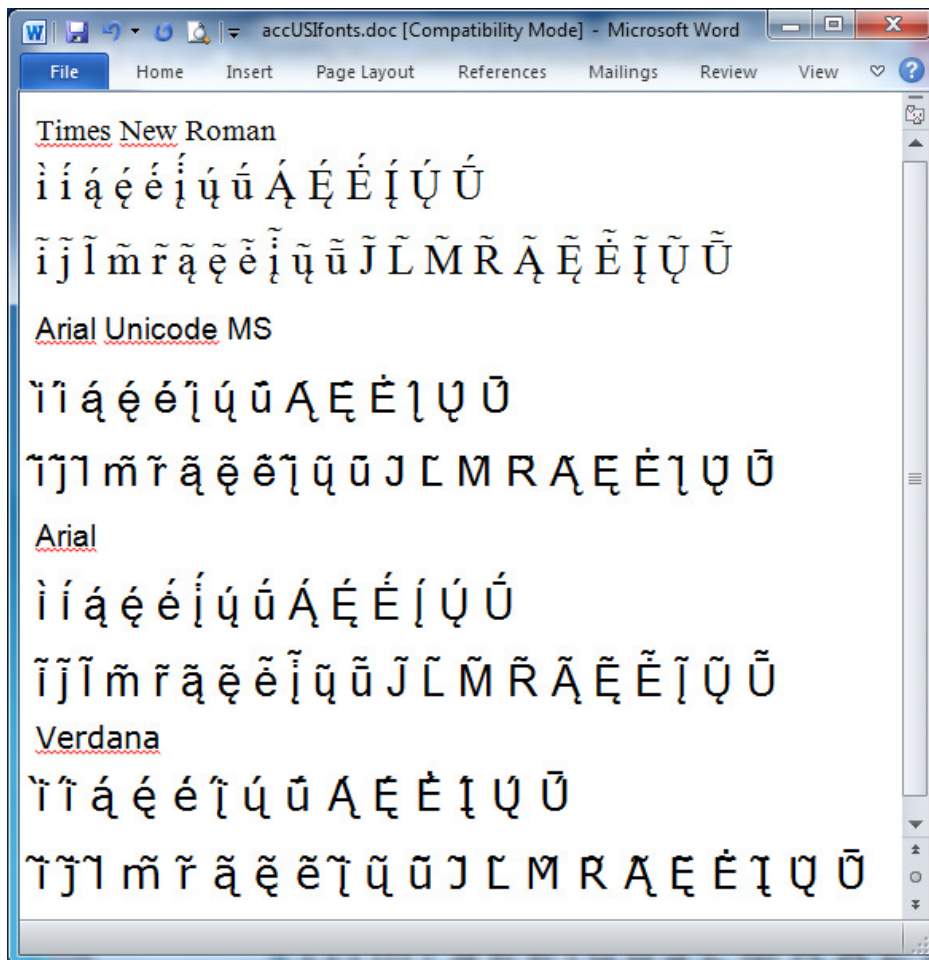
accUSIfonts.doc [Compatibility Mode] - Microsoft Word

File Home Insert Page Layout References Mailings Review View

Times New Roman

ì í ą́ ę̀ é į́ ų́ ű Ą́ Ę́ É́ Į́ Ų́ Ű

ĩ j̃ l̃ m̃ r̃ ą̃ ę̃ ẽ̃ į̃ ų̃ ũ̃ J̃ L̃ M̃ R̃ Ą̃ Ę̃ Ẽ̃ Į̃ Ų̃ Ũ̃

Arial Unicode MS

ì ĩ ą́ ę́ é į̃ ų́ ū Ą Ę Ė Į Ų Ū

ĩ j̃ l̃ m̃ r̃ ą̃ ę̃ ẽ į̃ ų̃ ũ J L M R Ą Ę Ė Į Ų Ū

Arial

ì í ą́ ę́ é į́ ų́ ű Ą́ Ę́ É́ Į́ Ų́ Ű

ĩ j̃ l̃ m̃ r̃ ą̃ ę̃ ẽ į̃ ų̃ ũ J̃ L̃ M̃ R̃ Ą̃ Ę̃ Ẽ̃ Į̃ Ų̃ Ũ̃

Verdana

ì ĩ ą́ ę́ é į̃ ų́ ū Ą Ę Ė Į Ų Ū

ĩ j̃ l̃ m̃ r̃ ą̃ ę̃ ẽ į̃ ų̃ ũ J L M R Ą Ę Ė Į Ų Ū